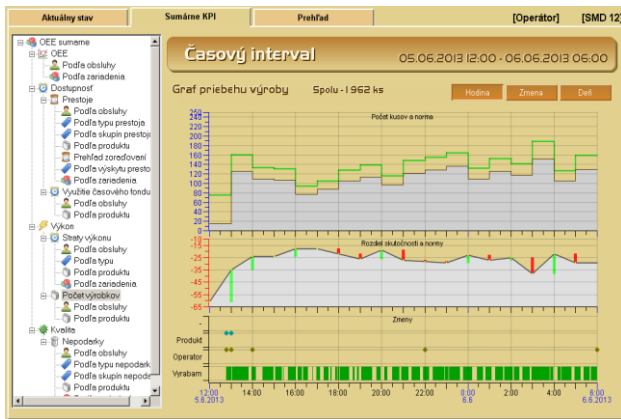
Aktuálny stav | Sumárne KPI | Prehľad | [Operátor] | [SMD 12]

OEE sumarne
OEE
Podľa obsluhy
Podľa zariadenia
Dostupnosť
Prestoje
Podľa obsluhy
Podľa typu prestoja
Podľa skupín prestoj
Podľa produktu
Prehľad zoradovení
Podľa výskytu presto
Podľa zariadenia
Využitie časového fondu
Podľa obsluhy
Podľa produktu
Výkon
Straty výkonu
Podľa obsluhy
Podľa typu
Podľa produktu
Podľa zariadenia
Počet výrobkov
Podľa obsluhy
Podľa produktu
Kvalita
Nepodarky
Podľa obsluhy
Podľa typu nepodark
Podľa skupín nepoda
Podľa produktu

Časový interval
05.06.2013 12:00 - 06.06.2013 06:00

Graf priebehu výroby
Spolu - 1 962 ks
Hodina | Zmena | Deň

Počet kusov a norma
250
240
220
200
180
160
140
120
100
80
60
40
20
0

Rozdiel skutočnosti a normy
0
-5
-15
-25
-35
-45
-55
-65

Zmeny
Produkt
Operator
Vyrabam

12:00 5.6.2013
14:00
16:00
18:00
20:00
22:00
0:00 6.6
2:00
4:00
6:00 6.6.2013